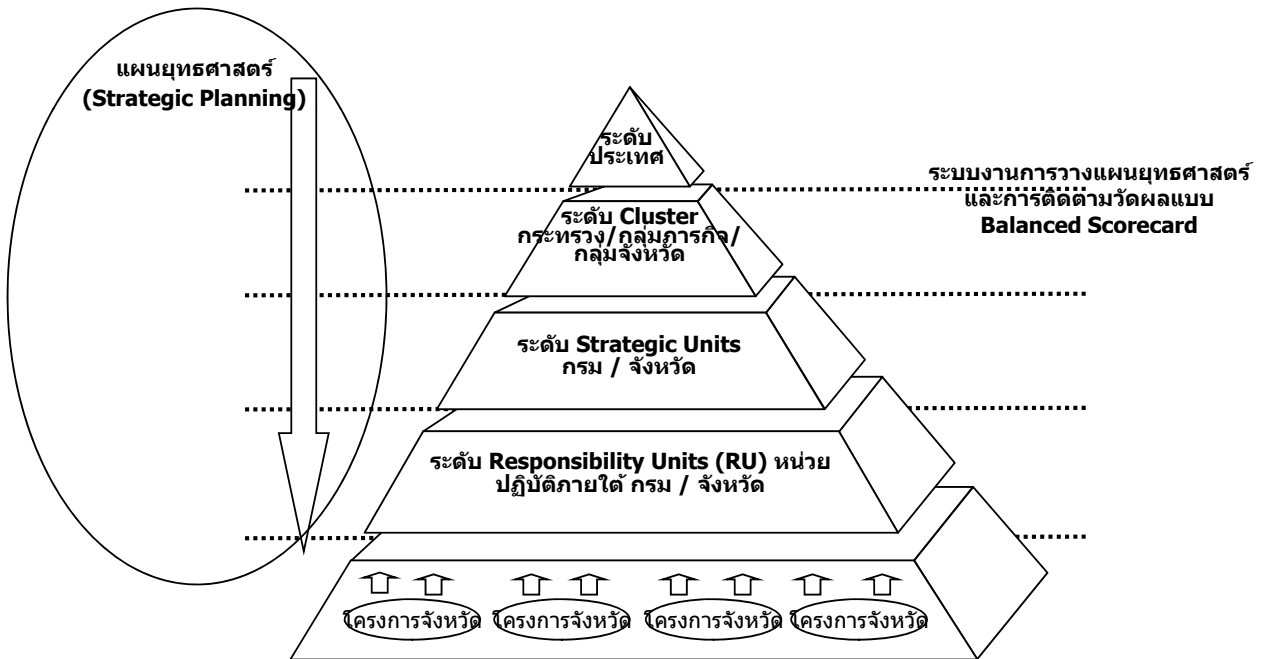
แผนยุทธศาสตร์ (Strategic Planning)

ระดับประเทศ

ระบบงานการวางแผนยุทธศาสตร์และการติดตามวัดผลแบบ Balanced Scorecard

ระดับ Cluster กระทรวง/กลุ่มภารกิจ/กลุ่มจังหวัด

ระดับ Strategic Units กรม / จังหวัด

ระดับ Responsibility Units (RU) หน่วยปฏิบัติภายใต้ กรม / จังหวัด

โครงการจังหวัด โครงการจังหวัด โครงการจังหวัด โครงการจังหวัด